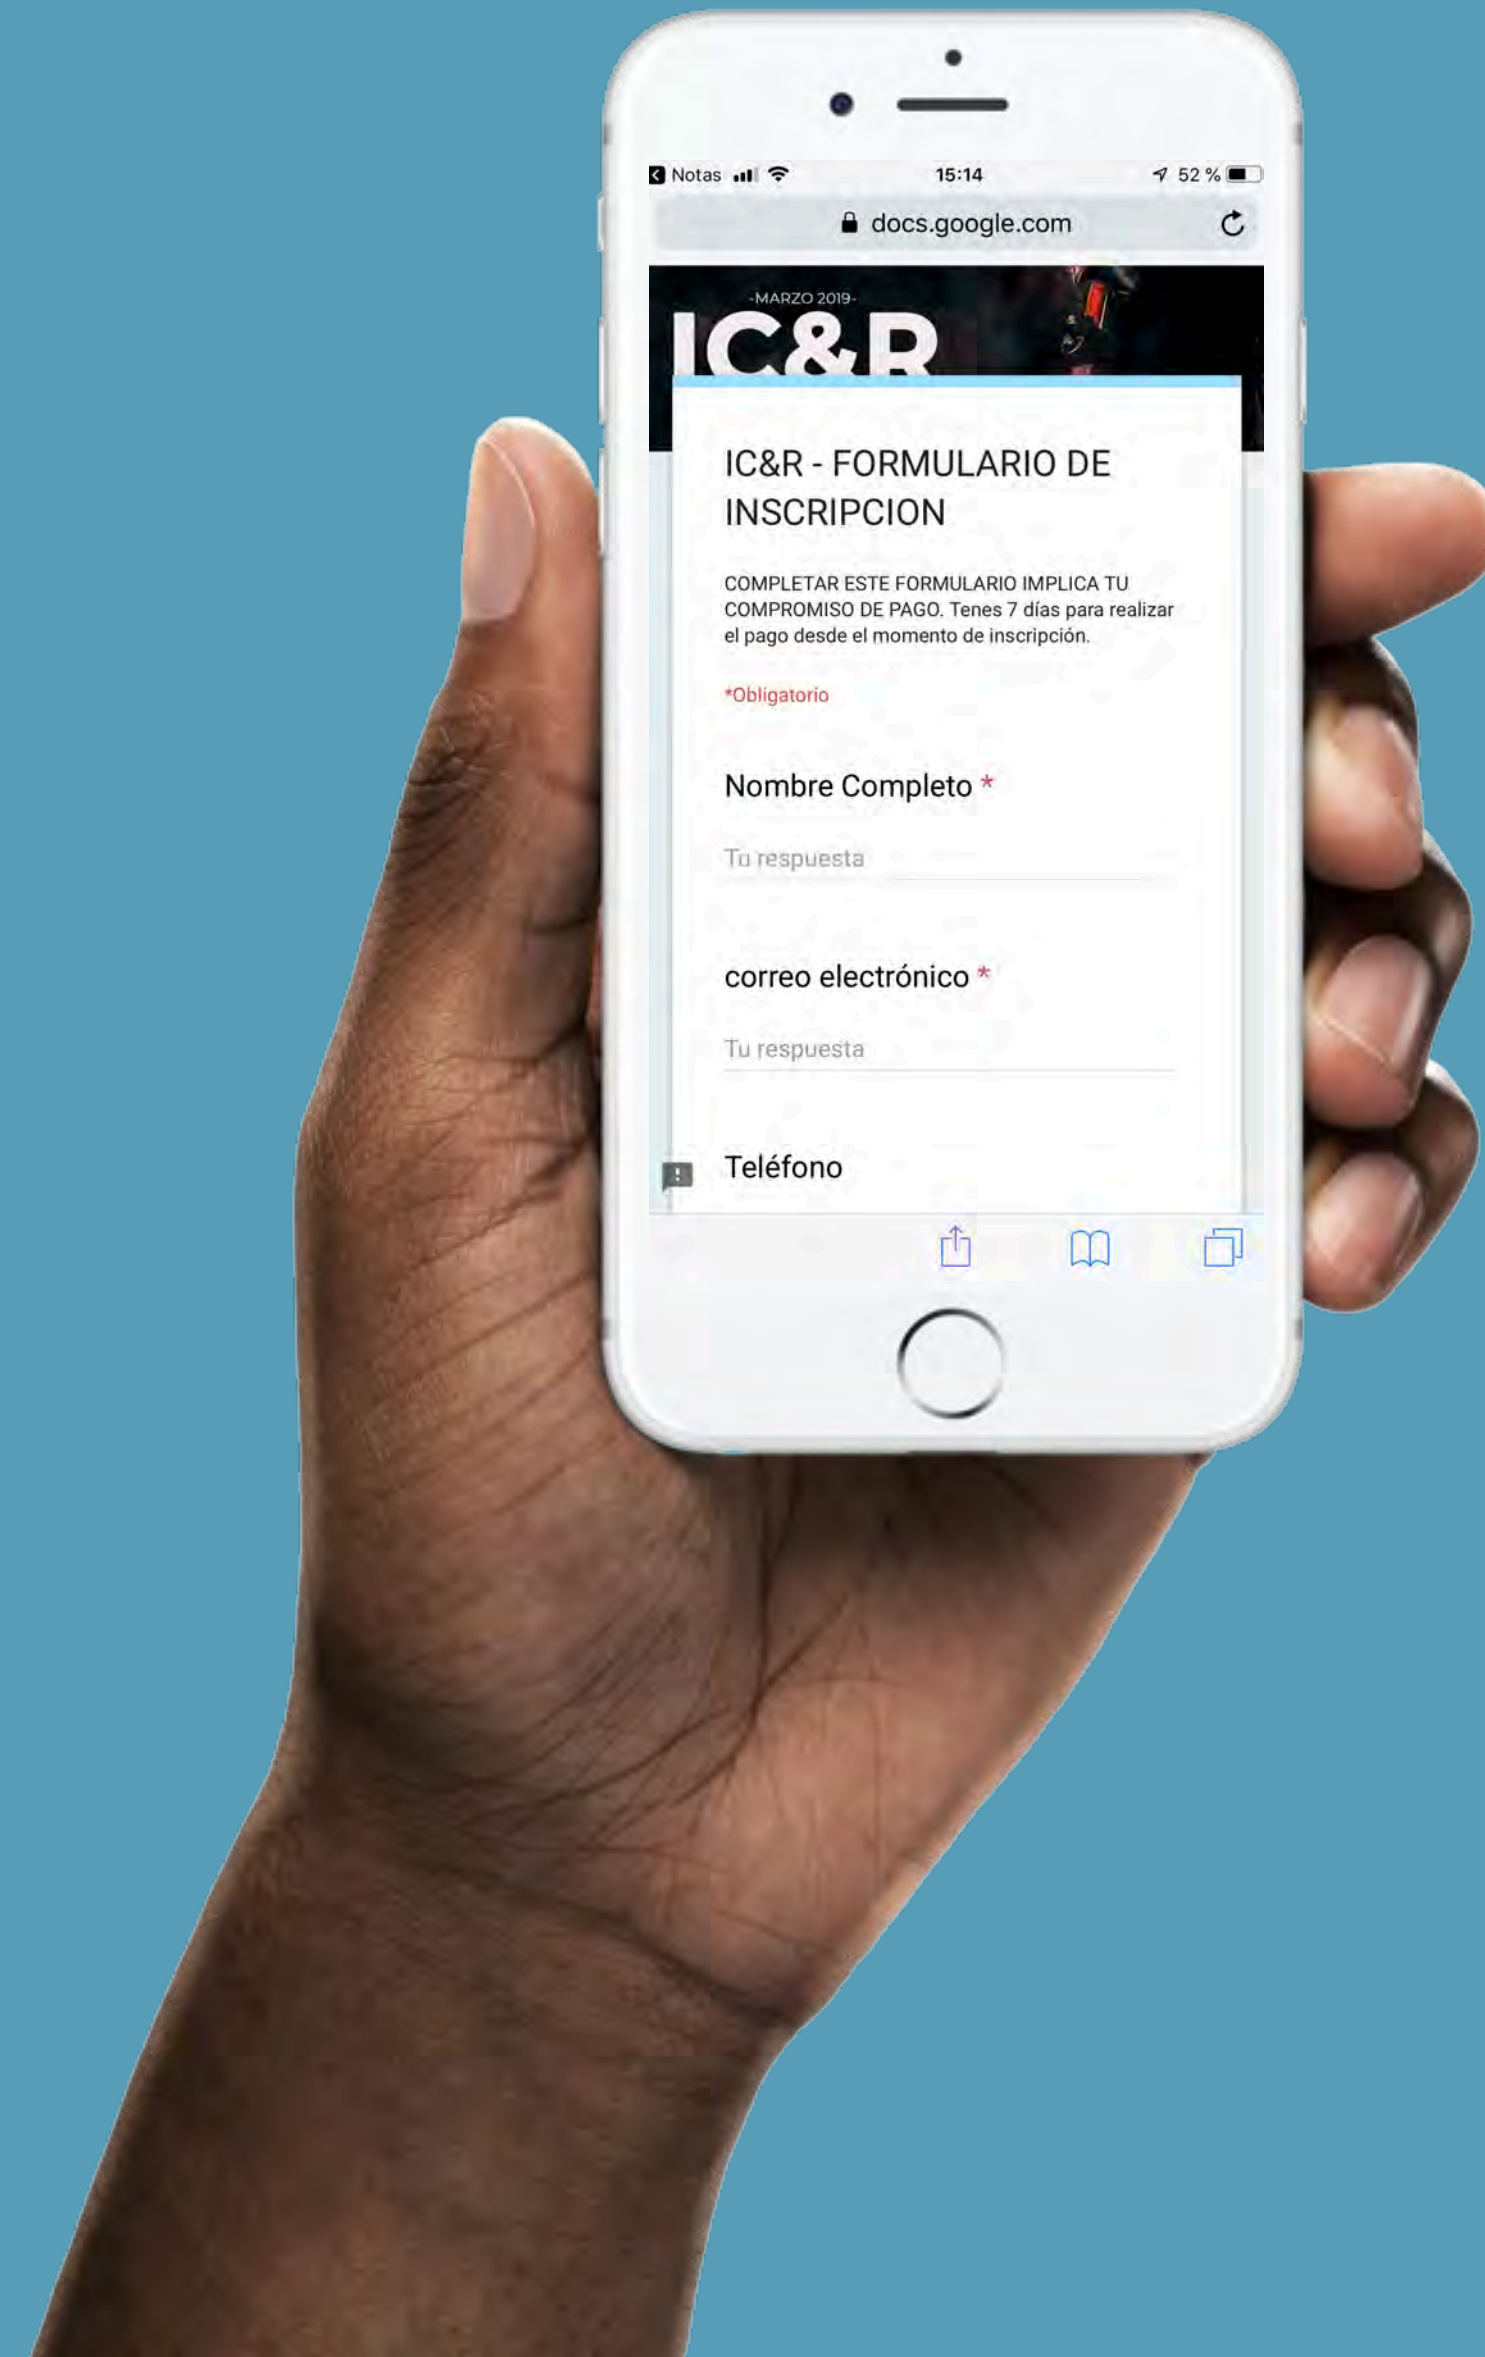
Notas 15:14 52 %

docs.google.com

-MARZO 2019-

IC&R

IC&R - FORMULARIO DE INSCRIPCION

COMPLETAR ESTE FORMULARIO IMPLICA TU COMPROMISO DE PAGO. Tenes 7 días para realizar el pago desde el momento de inscripción.

*Obligatorio

Nombre Completo *

Tu respuesta

correo electrónico *

Tu respuesta

Teléfono